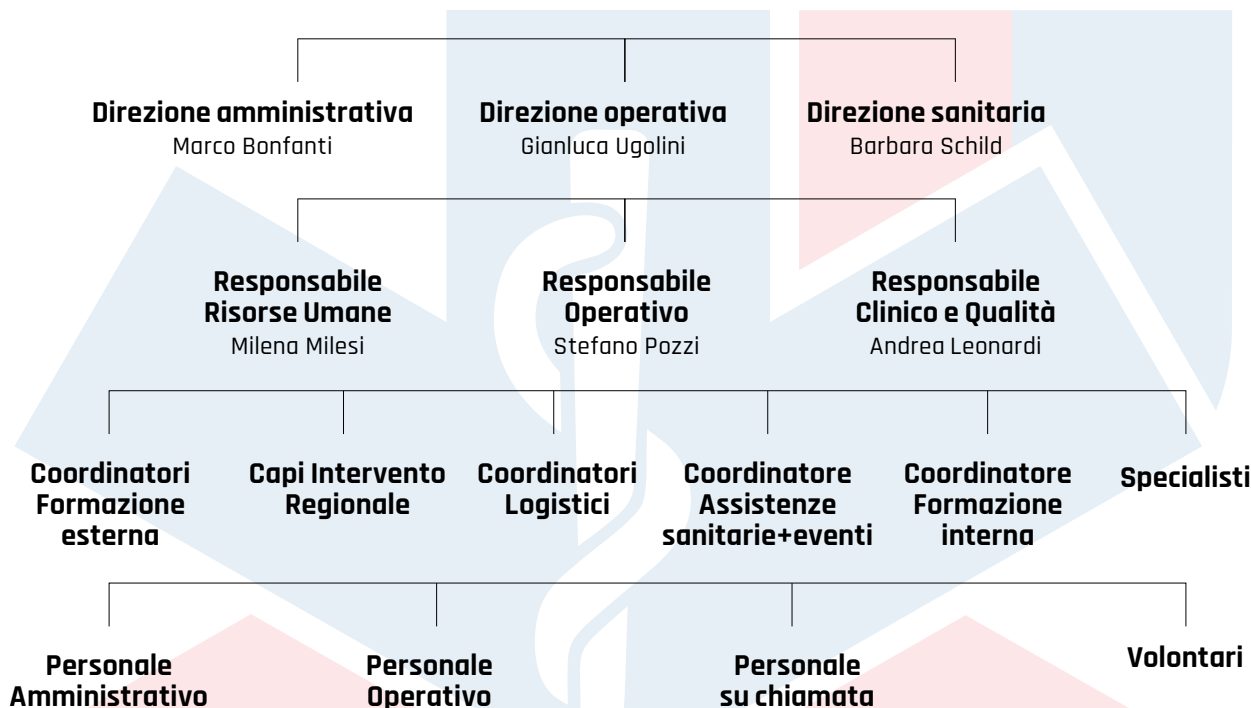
**Direzione amministrativa**
Marco Bonfanti

**Direzione operativa**
Gianluca Ugolini

**Direzione sanitaria**
Barbara Schild

**Responsabile Risorse Umane**
Milena Milesi

**Responsabile Operativo**
Stefano Pozzi

**Responsabile Clinico e Qualità**
Andrea Leonardi

**Coordinatori Formazione esterna**

**Capi Intervento Regionale**

**Coordinatori Logistici**

**Coordinatore Assistenze sanitarie+eventi**

**Coordinatore Formazione interna**

**Specialisti**

**Personale Amministrativo**

**Personale Operativo**

**Personale su chiamata**

**Volontari**